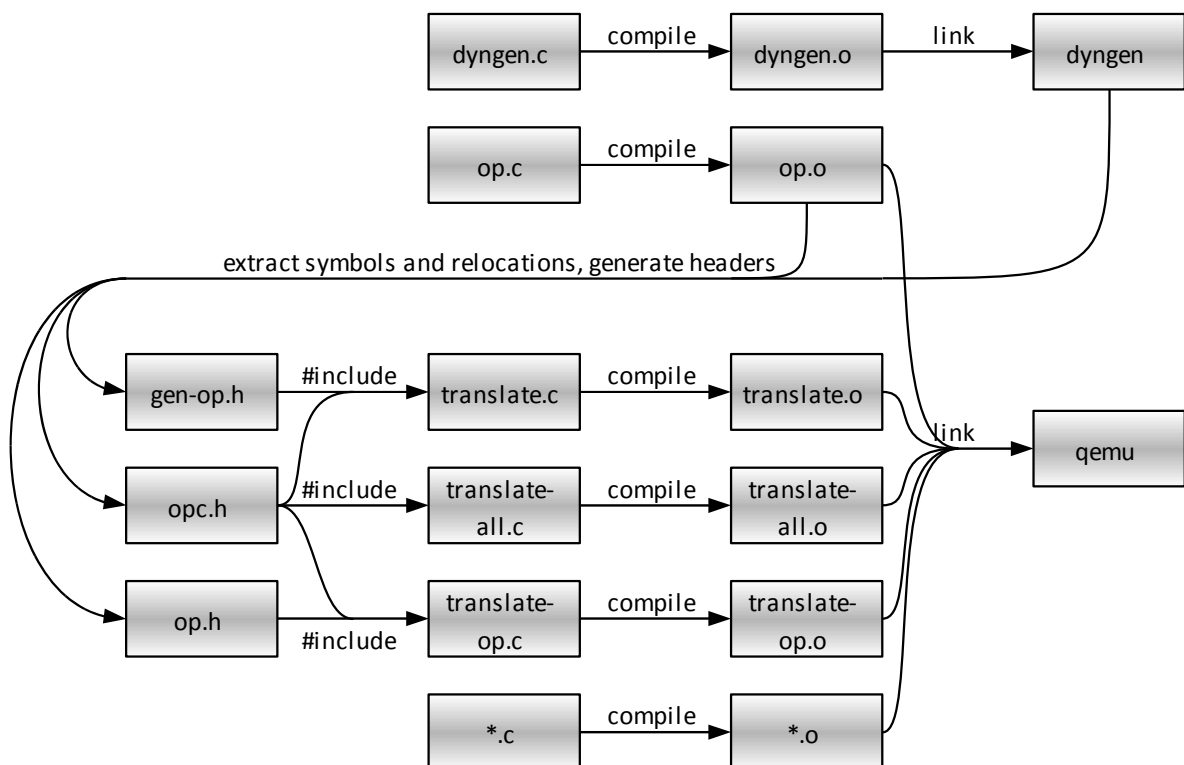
dyngen.c
compile
dyngen.o
link
dyngen

op.c
compile
op.o

extract symbols and relocations, generate headers

gen-op.h
#include
translate.c
compile
translate.o

link
qemu

opc.h
#include
translate-all.c
compile
translate-all.o

op.h
#include
translate-op.c
compile
translate-op.o

*.c
compile
*.o